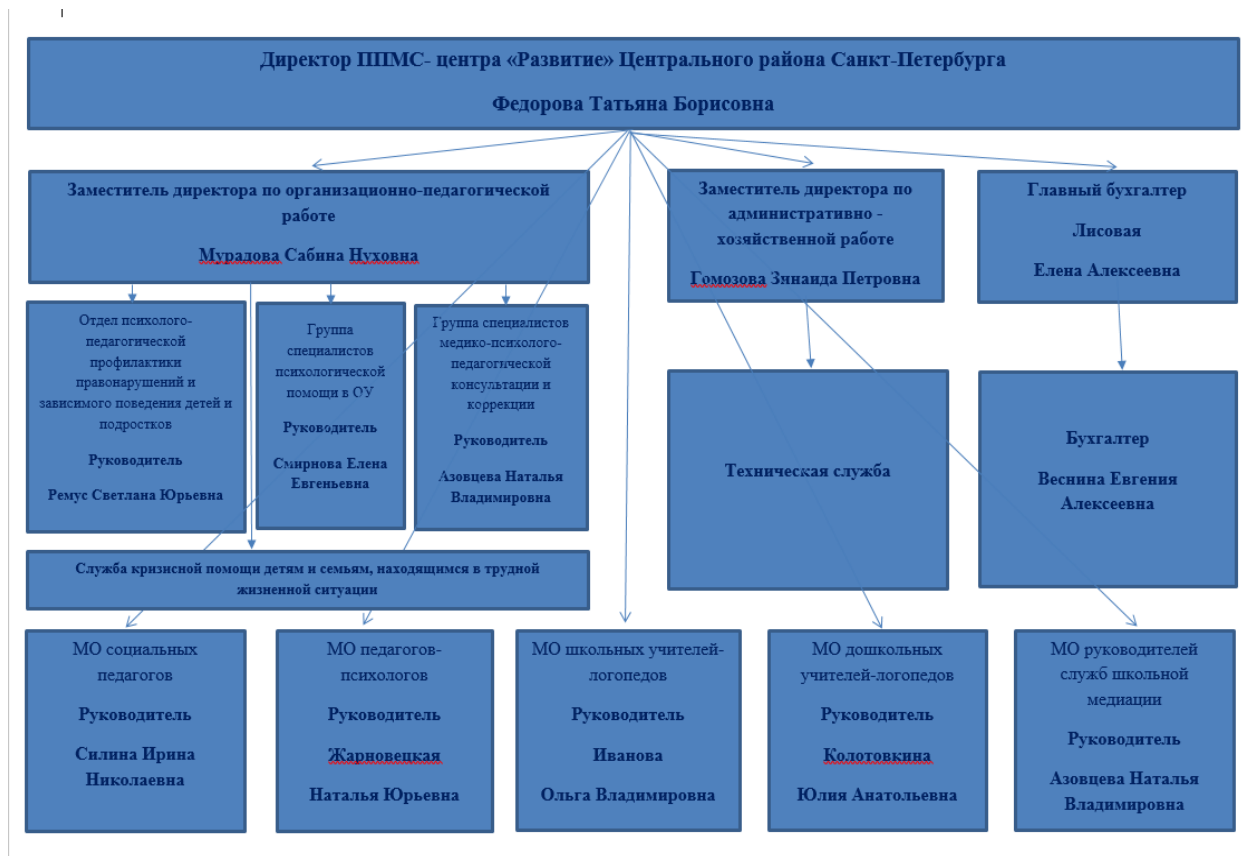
Директор ППМС- центра «Развитие» Центрального района Санкт-Петербурга

Федорова Татьяна Борисовна

Заместитель директора по организационно-педагогической работе

Мурадова Сабина Нуховна

Заместитель директора по административно - хозяйственной работе

Гомозова Зинаида Петровна

Главный бухгалтер

Лисовая

Елена Алексеевна

Отдел психолого-педагогической профилактики правонарушений и зависимого поведения детей и подростков

Руководитель

Ремус Светлана Юрьевна

Группа специалистов психологической помощи в ОУ

Руководитель

Смирнова Елена Евгеньевна

Группа специалистов медико-психолого-педагогической консультации и коррекции

Руководитель

Азовцева Наталья Владимировна

Техническая служба

Бухгалтер

Веснина Евгения Алексеевна

Служба кризисной помощи детям и семьям, находящимся в трудной жизненной ситуации

МО социальных педагогов

Руководитель

Силина Ирина Николаевна

МО педагогов-психологов

Руководитель

Жарновецкая

Наталья Юрьевна

МО школьных учителей-логопедов

Руководитель

Иванова

Ольга Владимировна

МО дошкольных учителей-логопедов

Руководитель

Колотовкина

Юлия Анатольевна

МО руководителей служб школьной медиации

Руководитель

Азовцева Наталья Владимировна